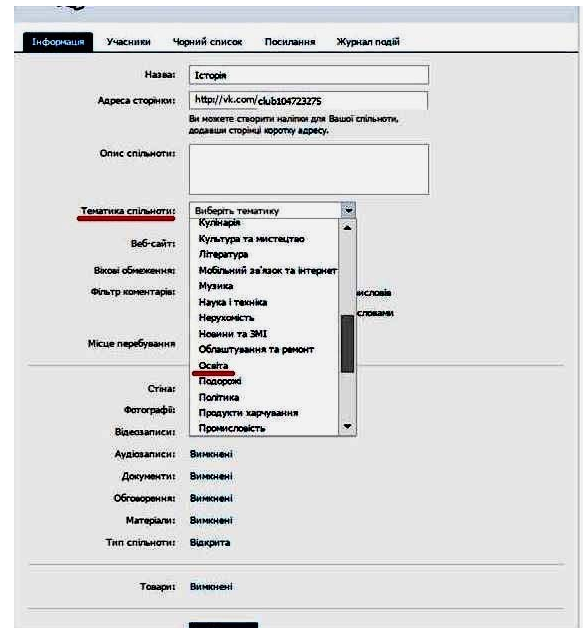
Інформація Учасники Чорний список Посилання Журнал подій

Назва: Історія

Адреса сторінки: http://vk.com/club104723275

Ви можете створити наліпки для Вашої спільноти, додавши сторінці коротку адресу.

Опис спільноти:

Тематика спільноти: Виберіть тематику

Веб-сайт:

Вікові обмеження:

Фільтр коментарів:

Місце перебування

Кулінарія
Культура та мистецтво
Література
Мобільний зв'язок та інтернет
Музика
Наука і техніка
Нерухомість
Новини та ЗМІ
Облаштування та ремонт
Освіта
Подорожі
Політика
Продукти харчування
Промисловість

слова
словами

Стіна:

Фотографії:

Відеозаписи:

Аудіозаписи: Вимкнені

Документи: Вимкнені

Обговорення: Вимкнені

Матеріали: Вимкнені

Тип спільноти: Відкрита

Товари: Вимкнені